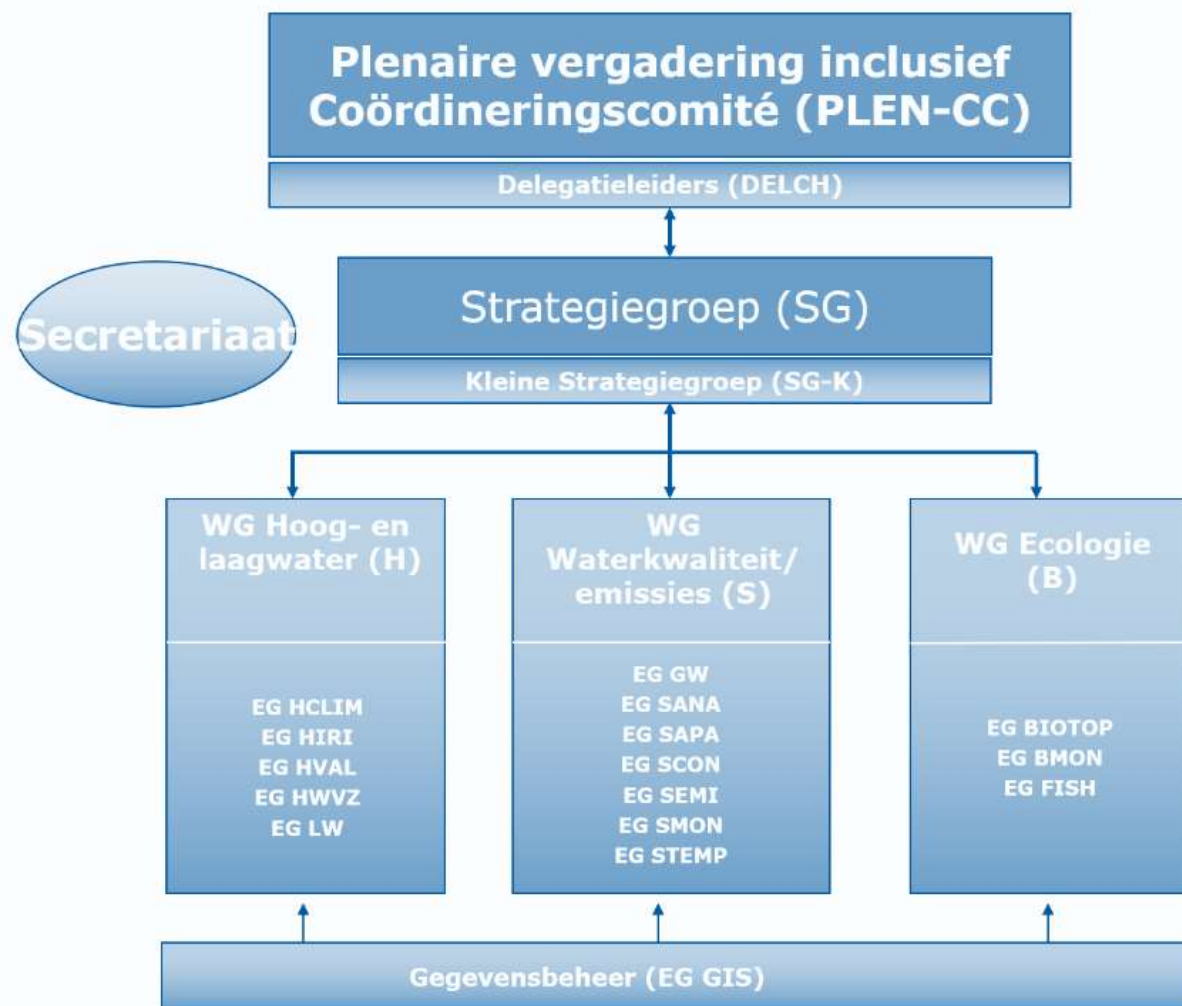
Plenaire vergadering inclusief Coördineringscomité (PLEN-CC)

Delegatieleiders (DELCH)

Secretariaat

Strategiegroep (SG)

Kleine Strategiegroep (SG-K)

WG Hoog- en laagwater (H)

EG HCLIM
EG HIRI
EG HVAL
EG HWVZ
EG LW

WG Waterkwaliteit/ emissies (S)

EG GW
EG SANA
EG SAPA
EG SCON
EG SEMI
EG SMON
EG STEMP

WG Ecologie (B)

EG BIOTOP
EG BMON
EG FISH

Gegevensbeheer (EG GIS)